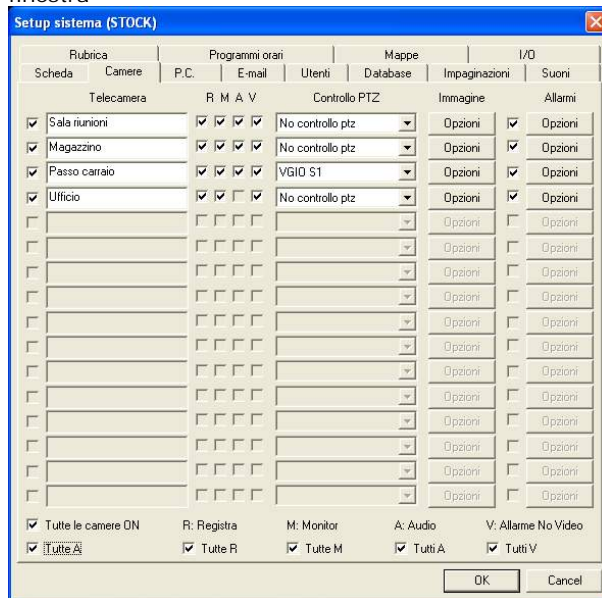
finestra

Setup sistema (STOCK)

Rubrica | Programmi orari | Mappe | I/O
Scheda | Camere | P.C. | E-mail | Utenti | Database | Impaginazioni | Suoni

| | Telecamera | R M A V | Controllo PTZ | Immagine | | Allarmi |
|---|---|---|---|---|---|---|
| ☑ | Sala riunioni | ☑ ☑ ☑ ☑ | No controllo ptz | Opzioni | ☑ | Opzioni |
| ☑ | Magazzino | ☑ ☑ ☑ ☑ | No controllo ptz | Opzioni | ☑ | Opzioni |
| ☑ | Passo carraio | ☑ ☑ ☑ ☑ | VGIO S1 | Opzioni | ☑ | Opzioni |
| ☑ | Ufficio | ☑ ☑ ☐ ☑ | No controllo ptz | Opzioni | ☑ | Opzioni |
| ☐ | | ☐ ☐ ☐ ☐ | | Opzioni | ☐ | Opzioni |
| ☐ | | ☐ ☐ ☐ ☐ | | Opzioni | ☐ | Opzioni |
| ☐ | | ☐ ☐ ☐ ☐ | | Opzioni | ☐ | Opzioni |
| ☐ | | ☐ ☐ ☐ ☐ | | Opzioni | ☐ | Opzioni |
| ☐ | | ☐ ☐ ☐ ☐ | | Opzioni | ☐ | Opzioni |
| ☐ | | ☐ ☐ ☐ ☐ | | Opzioni | ☐ | Opzioni |
| ☐ | | ☐ ☐ ☐ ☐ | | Opzioni | ☐ | Opzioni |
| ☐ | | ☐ ☐ ☐ ☐ | | Opzioni | ☐ | Opzioni |
| ☐ | | ☐ ☐ ☐ ☐ | | Opzioni | ☐ | Opzioni |
| ☐ | | ☐ ☐ ☐ ☐ | | Opzioni | ☐ | Opzioni |
| ☐ | | ☐ ☐ ☐ ☐ | | Opzioni | ☐ | Opzioni |
| ☐ | | ☐ ☐ ☐ ☐ | | Opzioni | ☐ | Opzioni |

☑ Tutte le camere ON   R: Registra   M: Monitor   A: Audio   V: Allarme No Video
☑ Tutte A   ☑ Tutte R   ☑ Tutte M   ☑ Tutti A   ☑ Tutti V

OK   Cancel